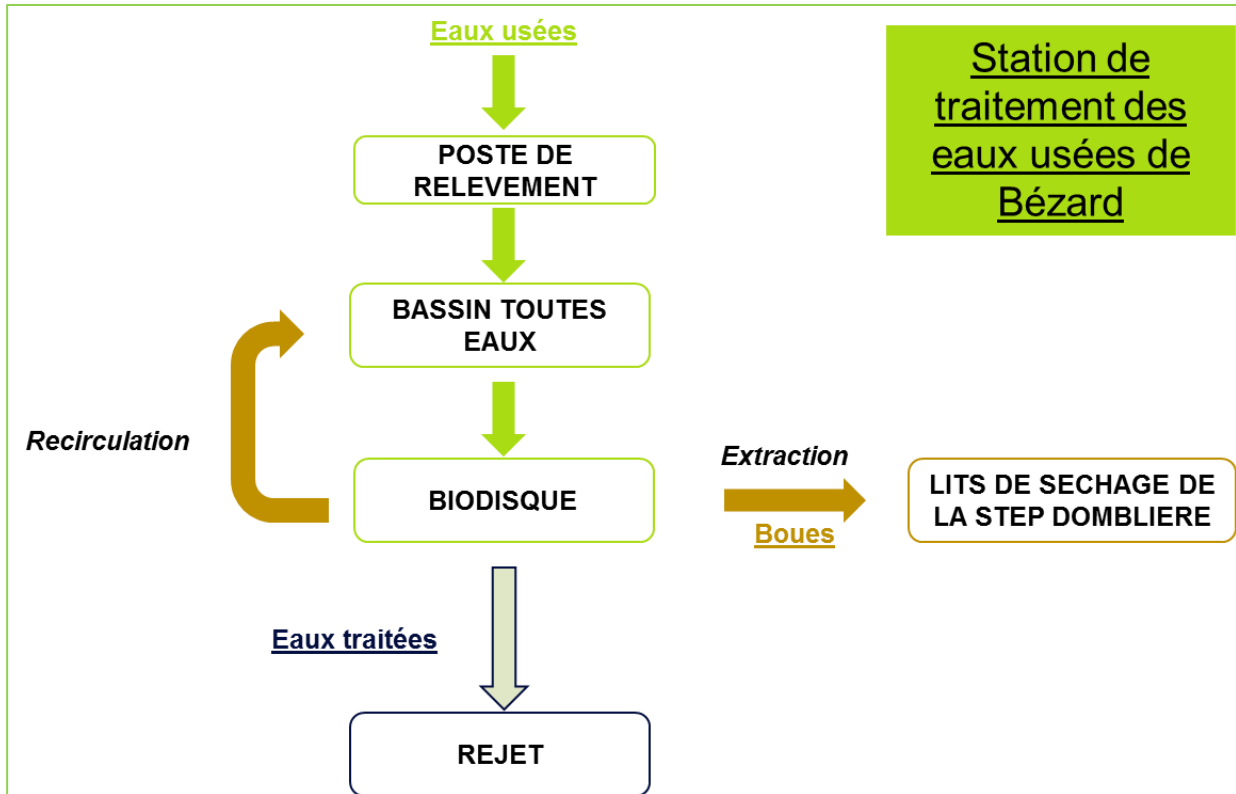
Eaux usées

Station de traitement des eaux usées de Bézard

POSTE DE RELEVEMENT

BASSIN TOUTES EAUX

Recirculation

BIODISQUE

Extraction

Boues

LITS DE SECHAGE DE LA STEP DOMBLIERE

Eaux traitées

REJET